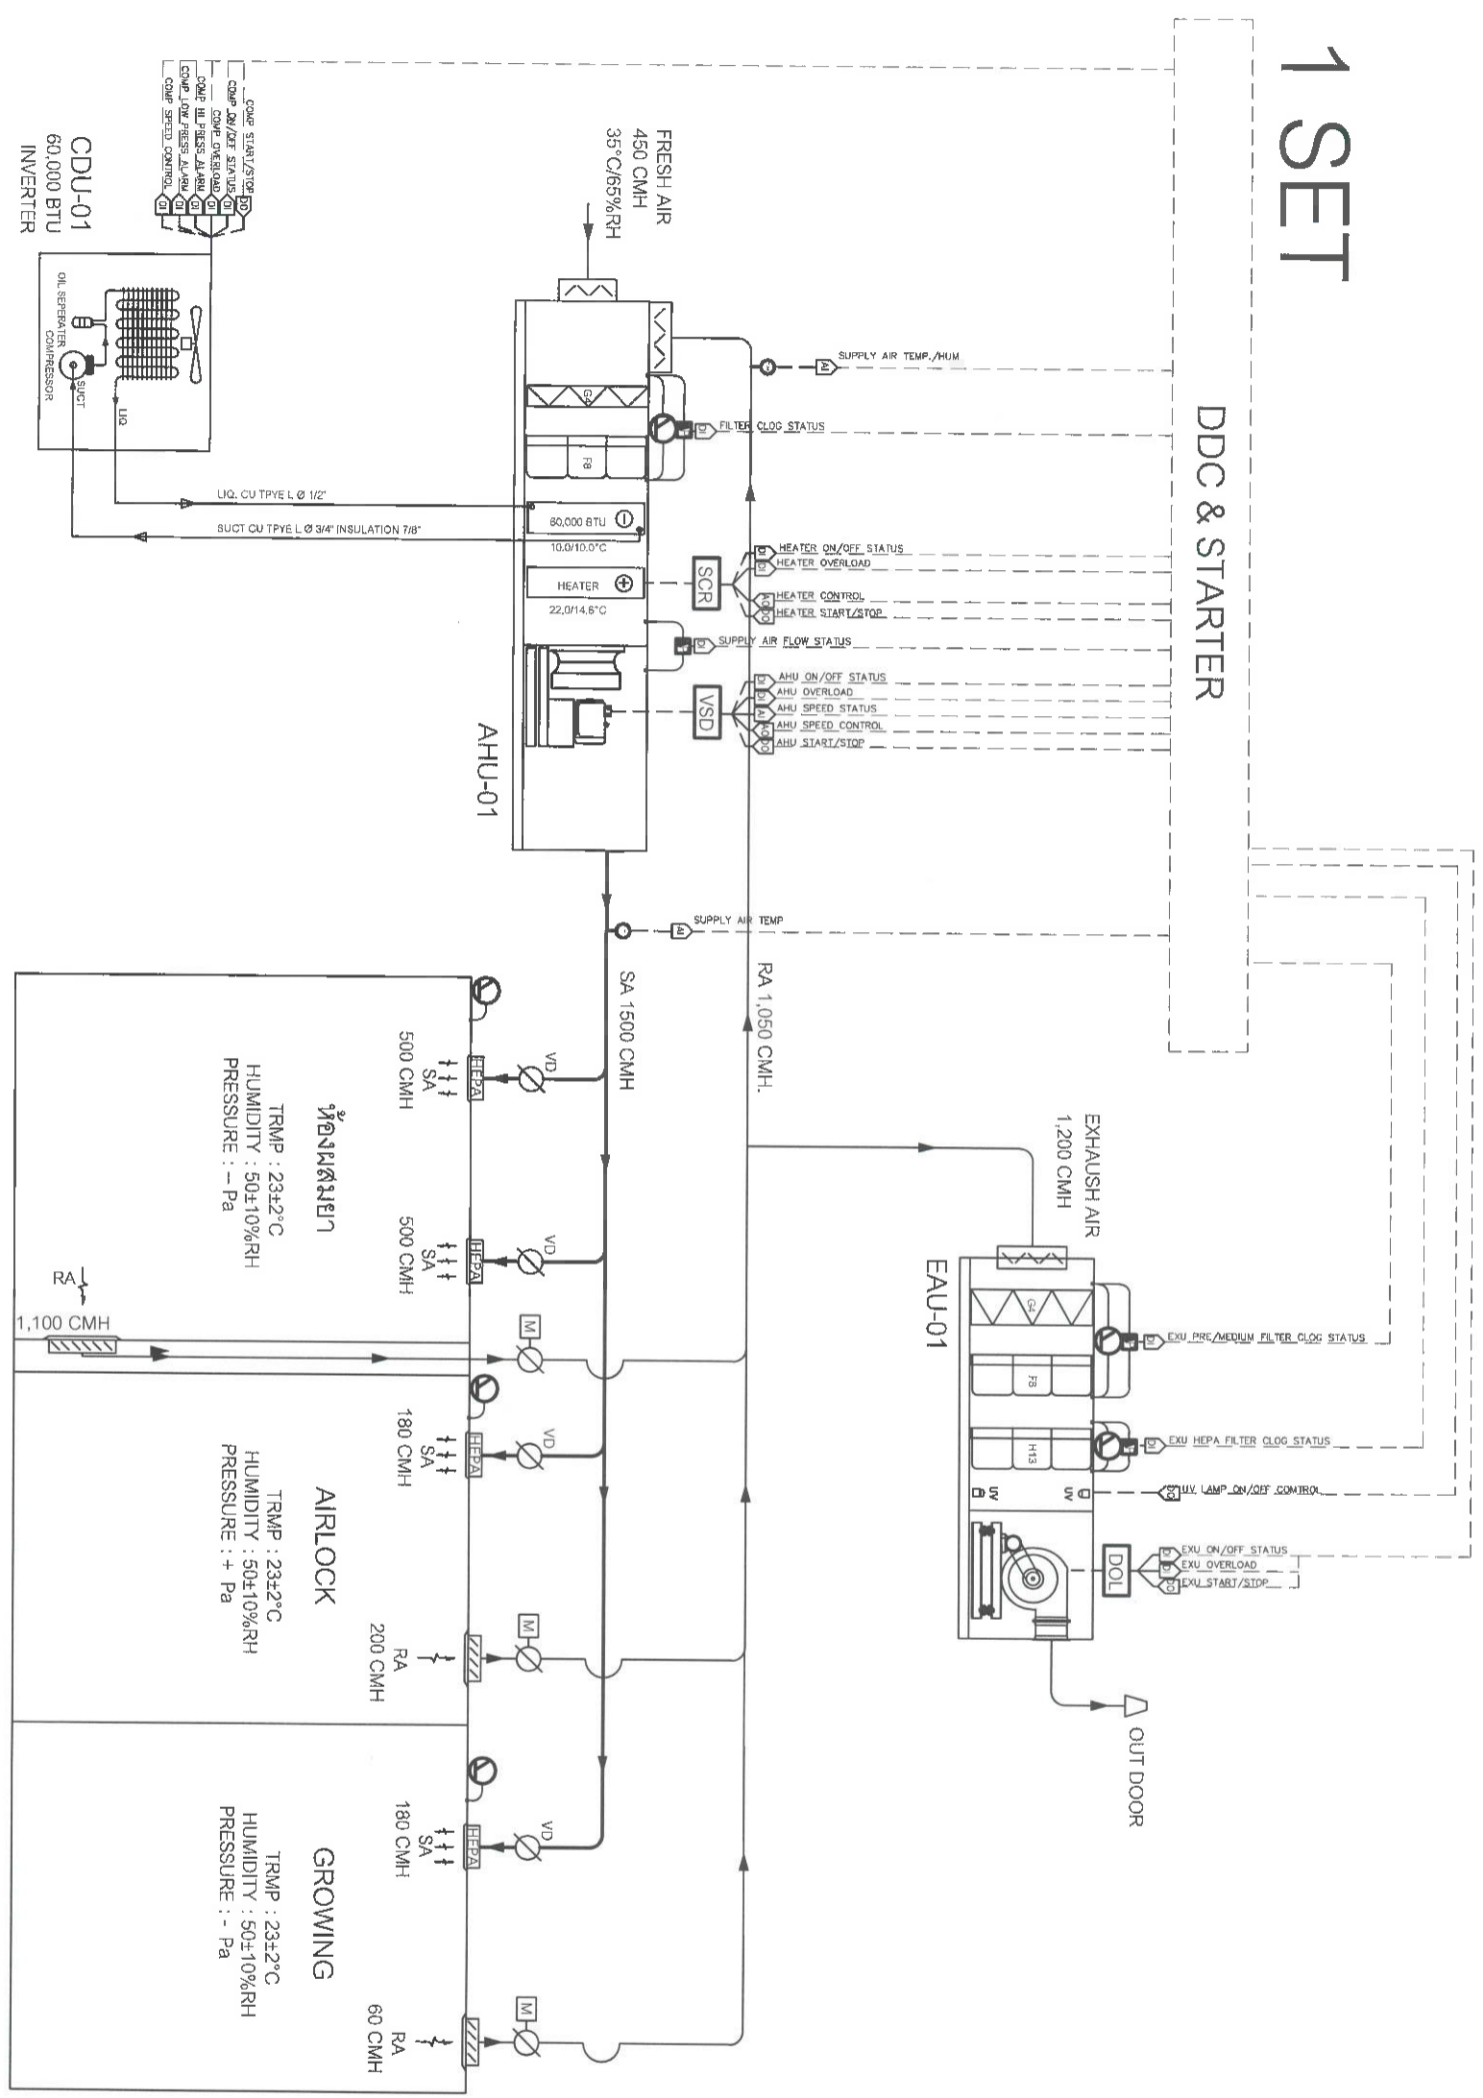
1 SET

DDC & STARTER

COMP START/STOP DO
COMP ON/OFF STATUS DI
COMP OVERLOAD DI
COMP HI PRESS ALARM DI
COMP LOW PRESS ALARM DI
COMP SPEED CONTROL DI

CDU-01
60,000 BTU
INVERTER

OIL SEPERATER
COMPRESSOR
SUCT
LIQ

FRESH AIR
450 CMH
35°C/65%RH

SUPPLY AIR TEMP./HUM AI
FILTER CLOG STATUS DI
G4
F8

LIQ. CU TPYE L Ø 1/2"
SUCT CU TPYE L Ø 3/4" INSULATION 7/8"

60,000 BTU
10.0/10.0°C
HEATER
22.0/14.6°C

SCR
DI HEATER ON/OFF STATUS
DI HEATER OVERLOAD
AO HEATER CONTROL
DO HEATER START/STOP
DI SUPPLY AIR FLOW STATUS

VSD
DI AHU ON/OFF STATUS
DI AHU OVERLOAD
AI AHU SPEED STATUS
AO AHU SPEED CONTROL
DO AHU START/STOP

AHU-01

SUPPLY AIR TEMP AI

SA 1500 CMH
RA 1,050 CMH.

EXHAUSH AIR
1,200 CMH

EAU-01
G4
F8
H13
UV
UV

EXU PRE/MEDIUM FILTER CLOG STATUS DI
EXU HEPA FILTER CLOG STATUS DI
DO UV LAMP ON/OFF CONTROL
DI EXU ON/OFF STATUS
DI EXU OVERLOAD
DO EXU START/STOP
DOL

OUT DOOR

VD
HEPA
500 CMH
SA

ห้องเพาะเลี้ยง
TRMP : 23±2°C
HUMIDITY : 50±10%RH
PRESSURE : - Pa

VD
HEPA
500 CMH
SA

RA
1,100 CMH
M

VD
HEPA
180 CMH
SA

AIRLOCK
TRMP : 23±2°C
HUMIDITY : 50±10%RH
PRESSURE : + Pa

M
RA
200 CMH

VD
HEPA
180 CMH
SA

GROWING
TRMP : 23±2°C
HUMIDITY : 50±10%RH
PRESSURE : - Pa

M
RA
60 CMH